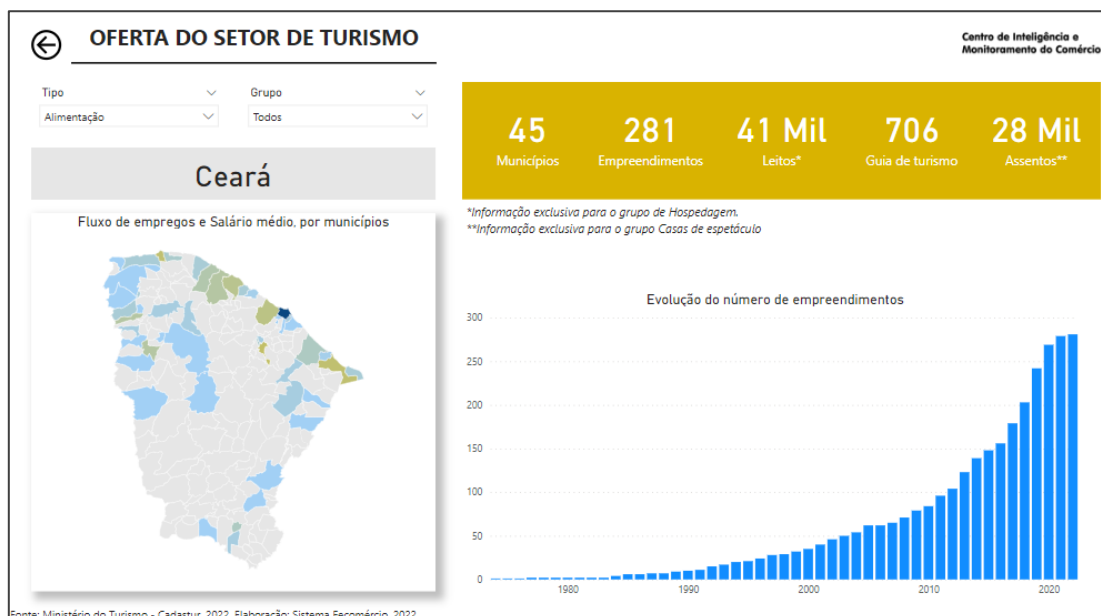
OFERTA DO SETOR DE TURISMO

Centro de Inteligência e Monitoramento do Comércio

Tipo
Alimentação

Grupo
Todos

Ceará

Fluxo de empregos e Salário médio, por municípios

45
Municípios

281
Empreendimentos

41 Mil
Leitos*

706
Guia de turismo

28 Mil
Assentos**

*Informação exclusiva para o grupo de Hospedagem.
**Informação exclusiva para o grupo Casas de espetáculo

Evolução do número de empreendimentos

300
250
200
150
100
50
0

1980
1990
2000
2010
2020

Fonte: Ministério do Turismo - Cadastur, 2022. Elaboração: Sistema Fecomércio, 2022